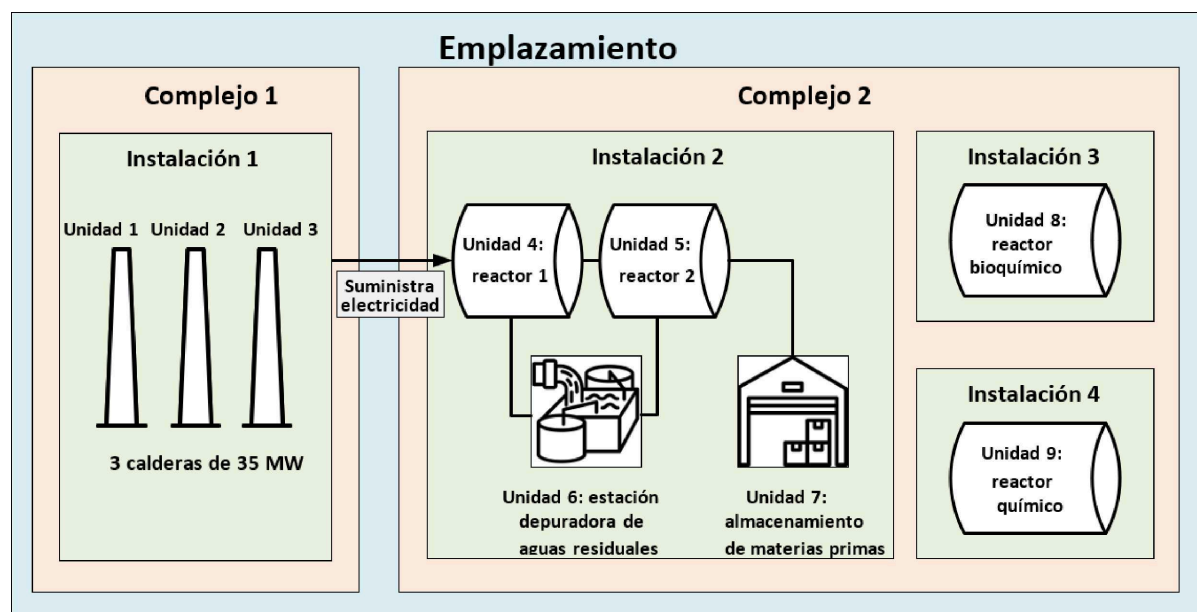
Emplazamiento

Complejo 1

Instalación 1

Unidad 1 Unidad 2 Unidad 3

3 calderas de 35 MW

Suministra electricidad

Complejo 2

Instalación 2

Unidad 4: reactor 1

Unidad 5: reactor 2

Unidad 6: estación depuradora de aguas residuales

Unidad 7: almacenamiento de materias primas

Instalación 3

Unidad 8: reactor bioquímico

Instalación 4

Unidad 9: reactor químico